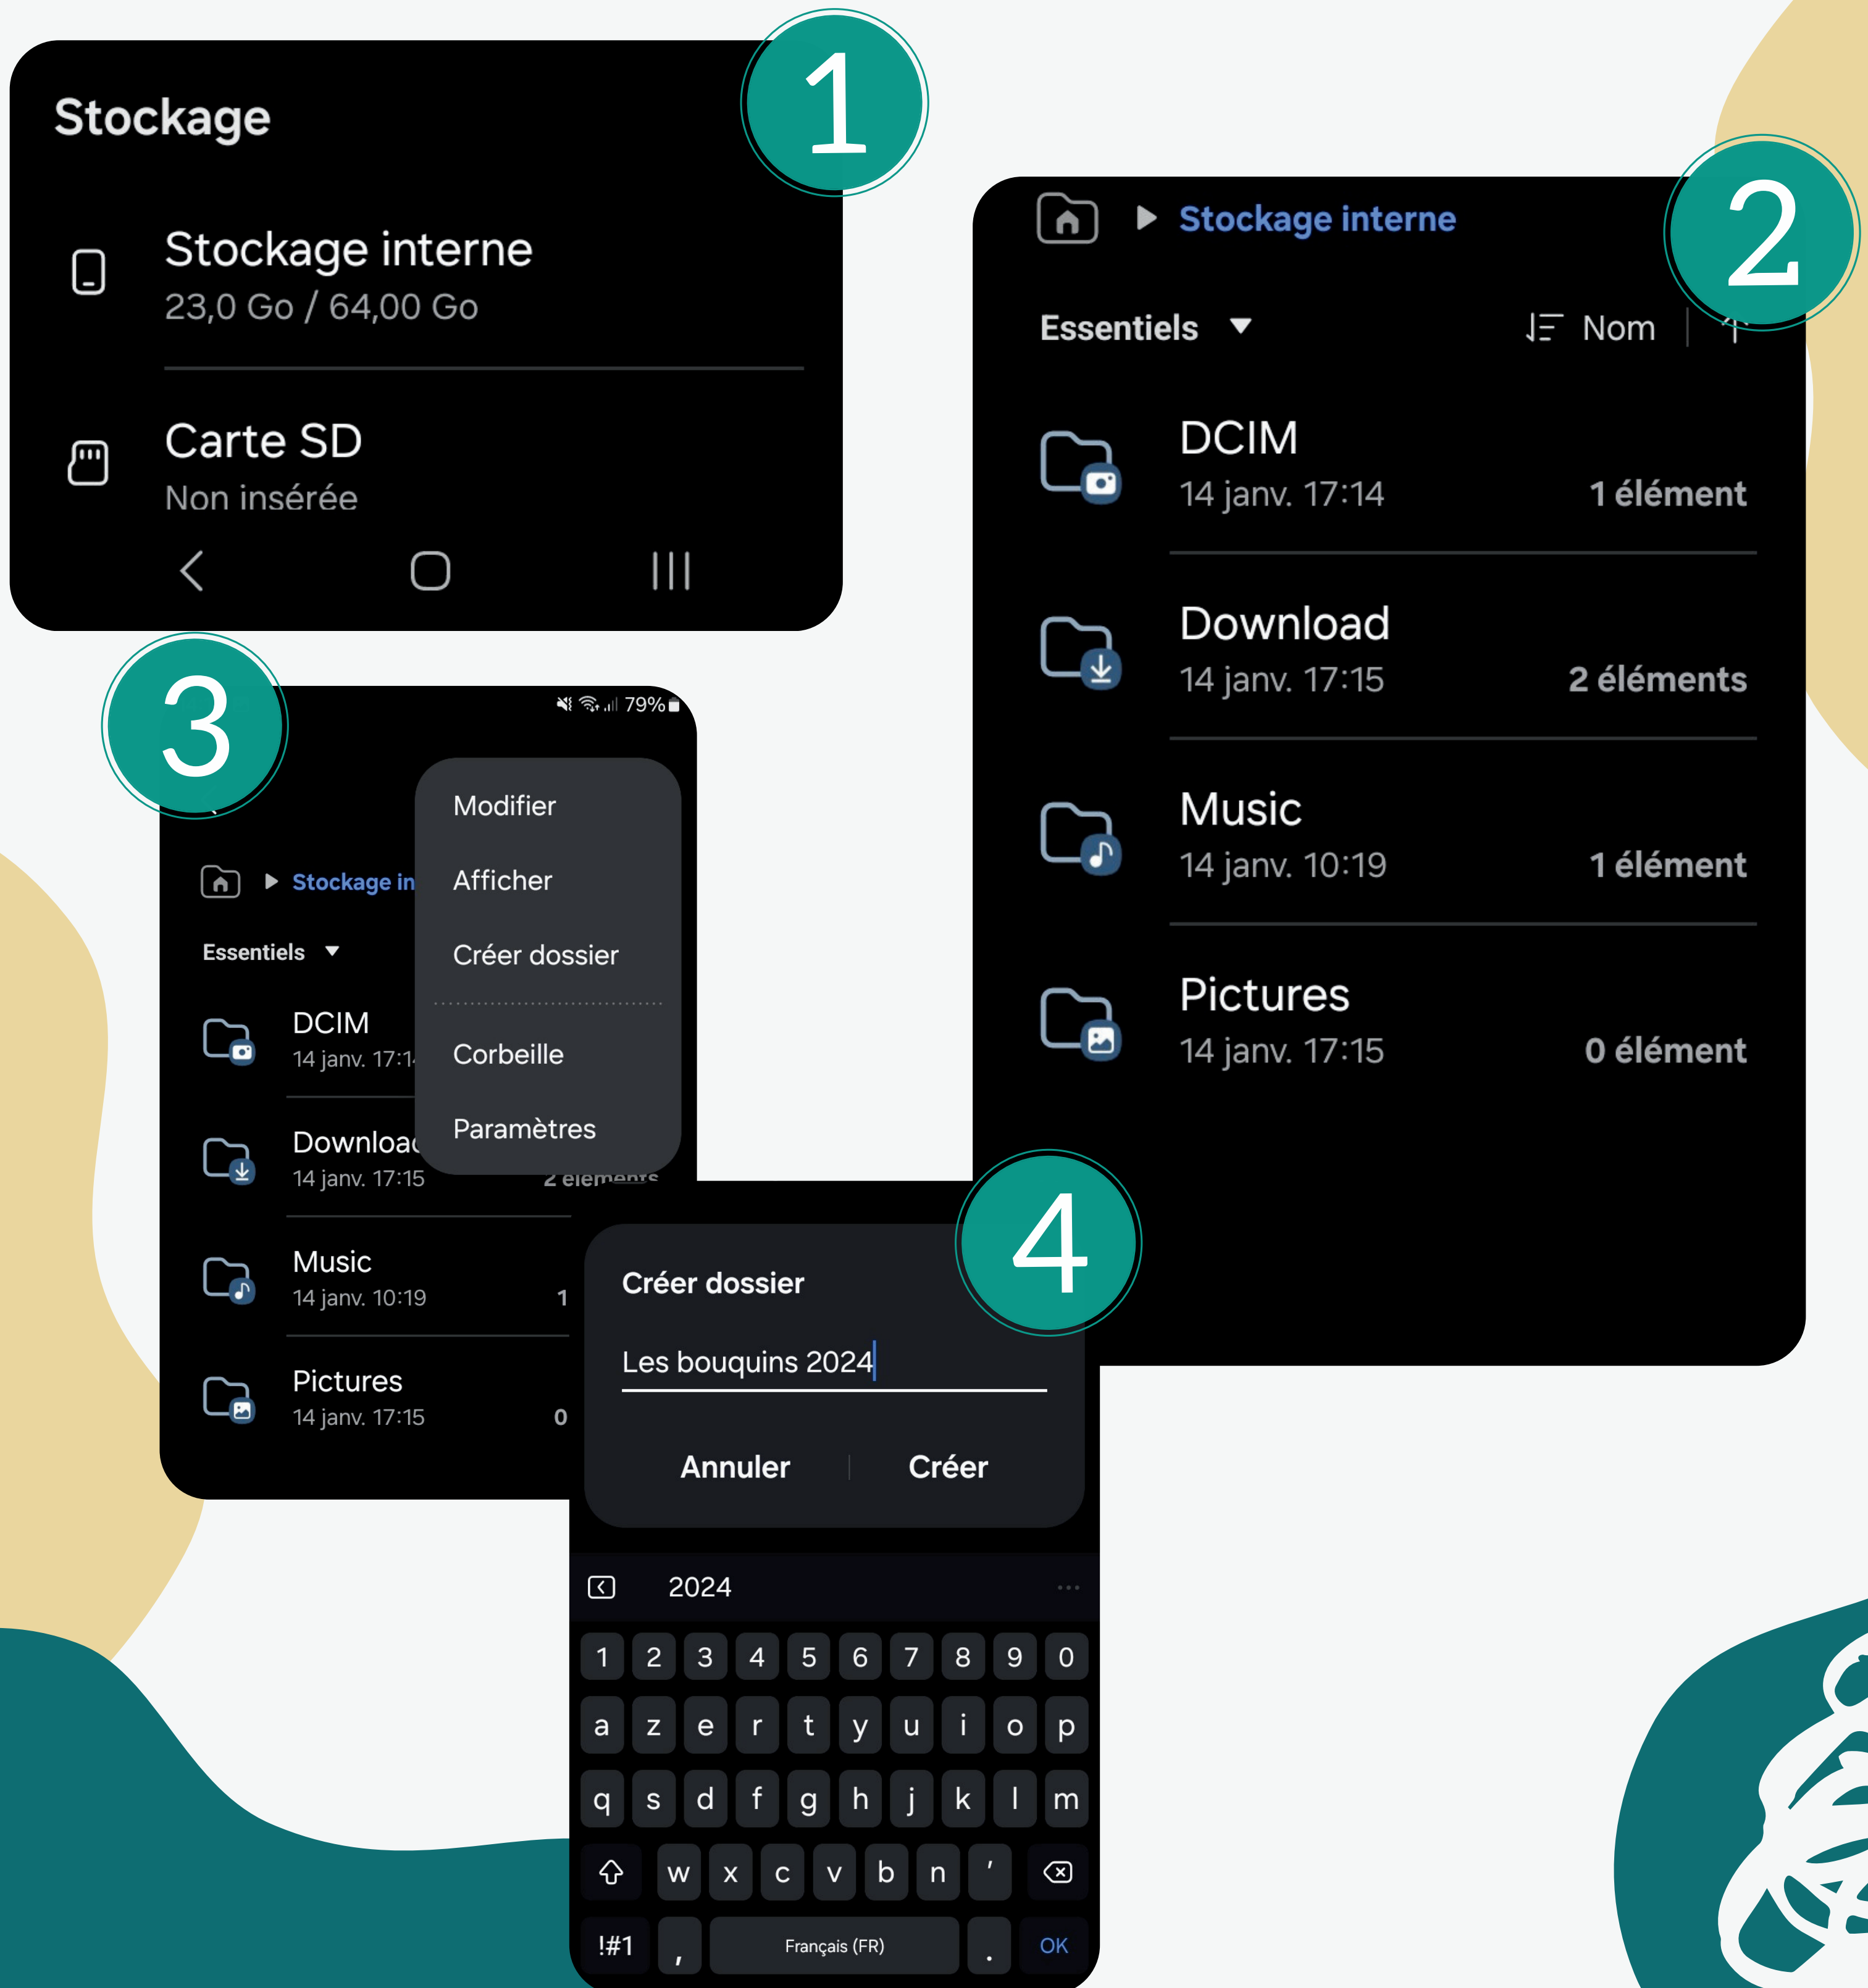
1

Stockage

Stockage interne
23,0 Go / 64,00 Go

Carte SD
Non insérée

2

Stockage interne

Essentiels ▼ Nom

DCIM
14 janv. 17:14 1 élément

Download
14 janv. 17:15 2 éléments

Music
14 janv. 10:19 1 élément

Pictures
14 janv. 17:15 0 élément

3

79%

Stockage in

Essentiels ▼

DCIM
14 janv. 17:1

Downloa
14 janv. 17:15

Music
14 janv. 10:19 1

Pictures
14 janv. 17:15 0

Modifier
Afficher
Créer dossier
Corbeille
Paramètres

2 éléments

4

Créer dossier

Les bouquins 2024

Annuler Créer

2024

1 2 3 4 5 6 7 8 9 0
a z e r t y u i o p
q s d f g h j k l m
w x c v b n '
!#1 , Français (FR) . OK